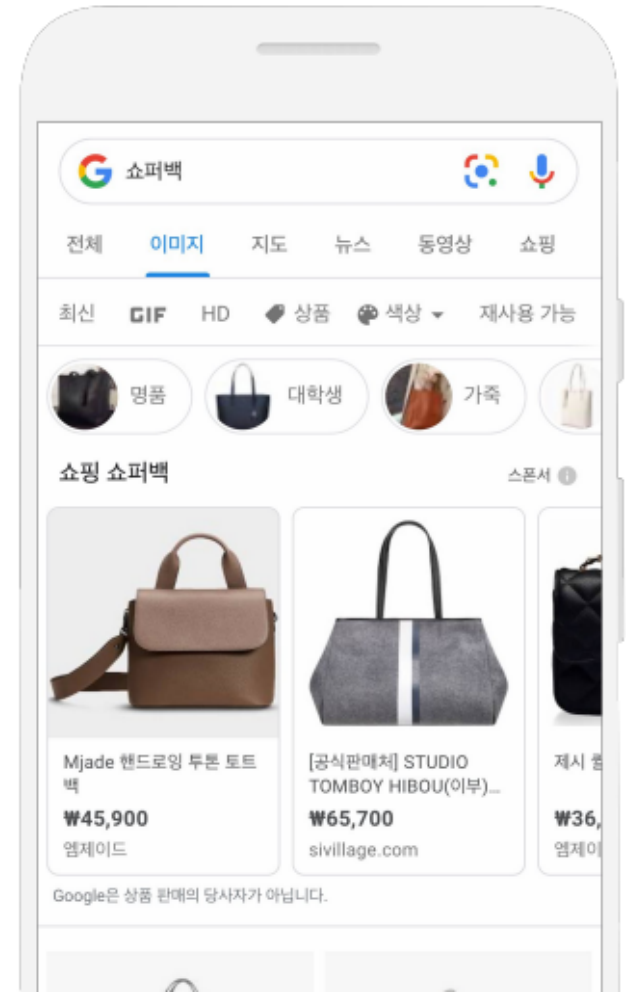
쇼퍼백

전체 이미지 지도 뉴스 동영상 쇼핑

최신 GIF HD 상품 색상 재사용 가능

명품 대학생 가죽

쇼핑 쇼퍼백

스폰서

Mjade 핸드로잉 투톤 토트백
₩45,900
엠제이드

[공식판매처] STUDIO TOMBOY HIBOU(이부)...
₩65,700
sivillage.com

제시 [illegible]
₩36,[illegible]
엠제이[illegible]

Google은 상품 판매의 당사자가 아닙니다.